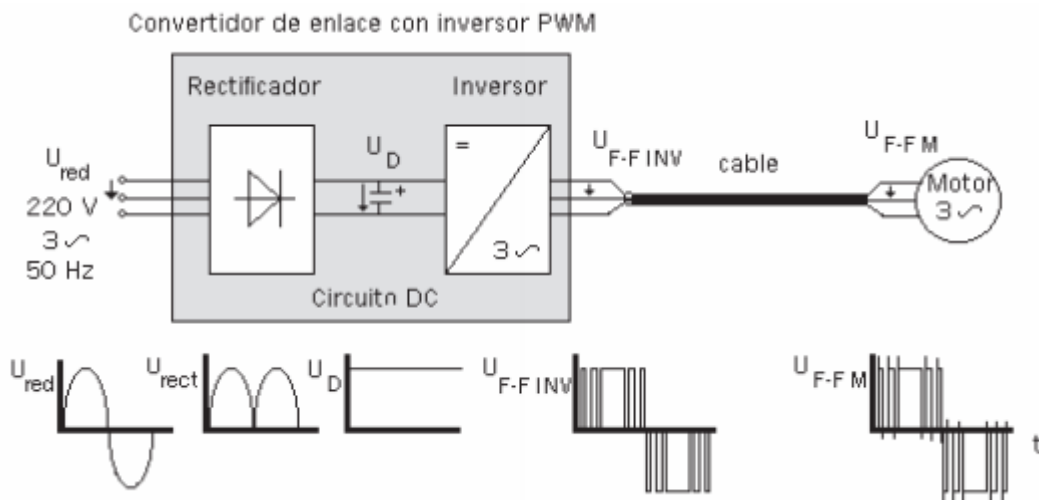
Convertidor de enlace con inversor PWM

Rectificador

Inversor

$U_{red}$
220 V
3 ∽
50 Hz

$U_D$

=

3 ∽

Circuito DC

$U_{F\text{-}F\,INV}$

cable

$U_{F\text{-}F\,M}$

Motor
3 ∽

$U_{red}$

$U_{rect}$

$U_D$

$U_{F\text{-}F\,INV}$

$U_{F\text{-}F\,M}$

t